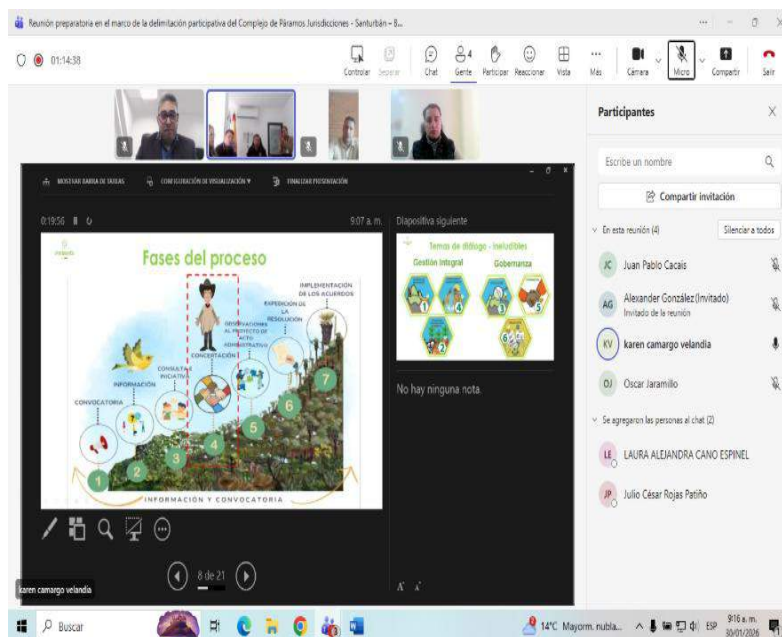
Reunión preparatoria en el marco de la delimitación participativa del Complejo de Páramos Jurisdicciones - Santurbán - B...

01:14:38

Controlar Separar Chat Gente 4 Participar Reaccionar Vista Más Cámara Micro Compartir Salir

Participantes

Escribe un nombre

Compartir invitación

En esta reunión (4) Silenciar a todos

JC Juan Pablo Cacais

AG Alexander González (Invitado)
Invitado de la reunión

KV karen camargo velandia

OJ Oscar Jaramillo

Se agregaron las personas al chat (2)

LE LAURA ALEJANDRA CANO ESPINEL

JP Julio César Rojas Patiño

MOSTRAR BARRA DE TAREAS CONFIGURACIÓN DE VISUALIZACIÓN FINALIZAR PRESENTACIÓN

0:19:56 9:07 a. m.

Fases del proceso

CONVOCATORIA
INFORMACIÓN
CONSULTA E INICIATIVA
CONCERTACIÓN
OBSERVACIONES AL PROYECTO DE ACTO ADMINISTRATIVO
EXPEDICIÓN DE LA RESOLUCIÓN
IMPLEMENTACIÓN DE LOS ACUERDOS

1 2 3 4 5 6 7

INFORMACIÓN Y CONVOCATORIA

Diapositiva siguiente

Temas de diálogo - ineludibles
Gestión Integral Gobernanza

No hay ninguna nota.

8 de 21

karen camargo velandia

Buscar

14°C Mayorm. nubla... ESP 9:16 a. m. 30/01/2026